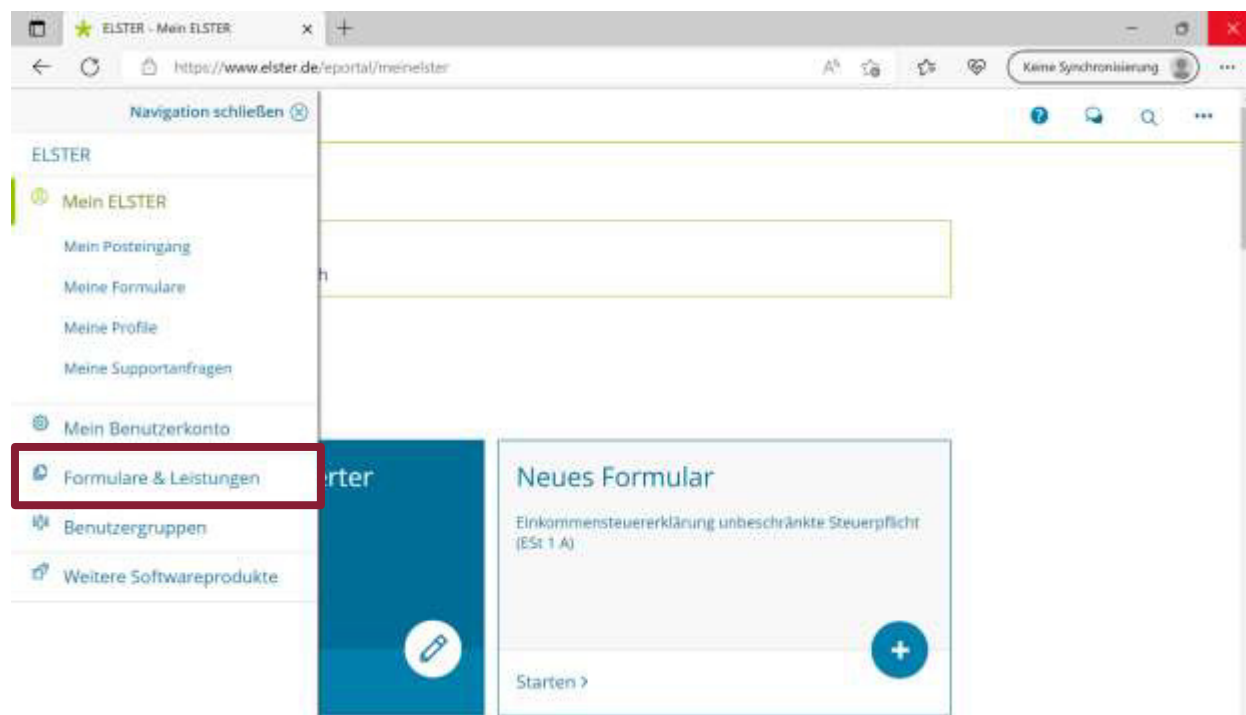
ELSTER - Mein ELSTER

https://www.elster.de/eportal/meinelster

Keine Synchronisierung

Navigation schließen

ELSTER

Mein ELSTER

Mein Posteingang

Meine Formulare

Meine Profile

Meine Supportanfragen

Mein Benutzerkonto

Formulare & Leistungen

Benutzergruppen

Weitere Softwareprodukte

h

rter

Neues Formular

Einkommensteuererklärung unbeschränkte Steuerpflicht (ESt 1 A)

Starten ›